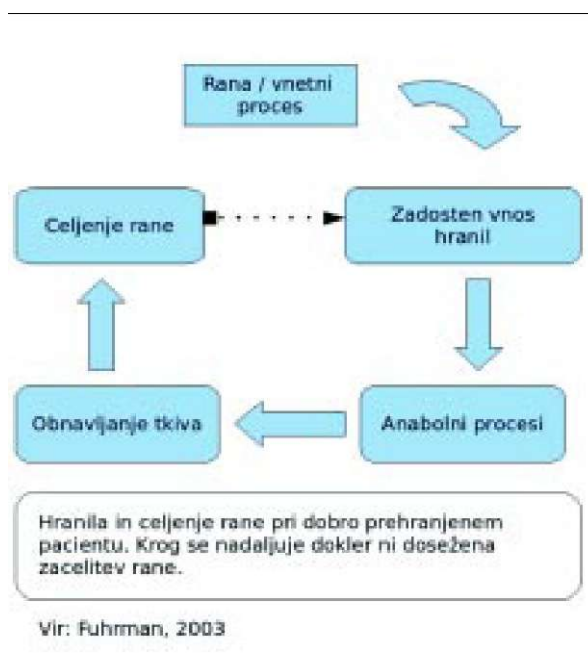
Rana / vnetni proces

Celjenje rane

Zadosten vnos hranil

Obnavljanje tkiva

Anabolni procesi

Hranila in celjenje rane pri dobro prehranjenem pacientu. Krog se nadaljuje dokler ni dosežena zacelitev rane.

Vir: Fuhrman, 2003